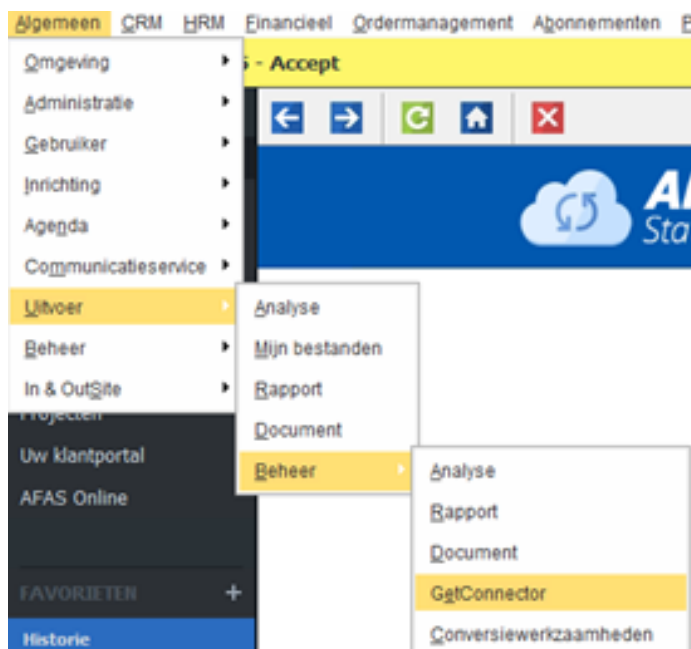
Algemeen CRM HRM Financieel Ordermanagement Abonnementen

Omgeving
Administratie
Gebruiker
Inrichting
Agenda
Communicatieservice
Uitvoer
Beheer
In & OutSite

5 - Accept

Projecten
Uw klantportal
AFAS Online

FAVORIETEN +
Historie

Analyse
Mijn bestanden
Rapport
Document
Beheer

Analyse
Rapport
Document
GetConnector
Conversiewerkzaamheden

AF
Sta